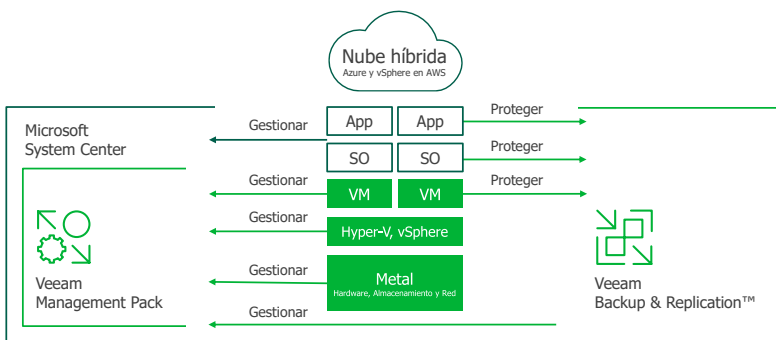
Nube híbrida
Azure y vSphere en AWS

Microsoft
System Center

Veeam
Management Pack

Gestionar
Gestionar
Gestionar
Gestionar
Gestionar

App
App
SO
SO
VM
VM
Hyper-V, vSphere
Metal
Hardware, Almacenamiento y Red

Proteger
Proteger
Proteger

Veeam
Backup & Replication™